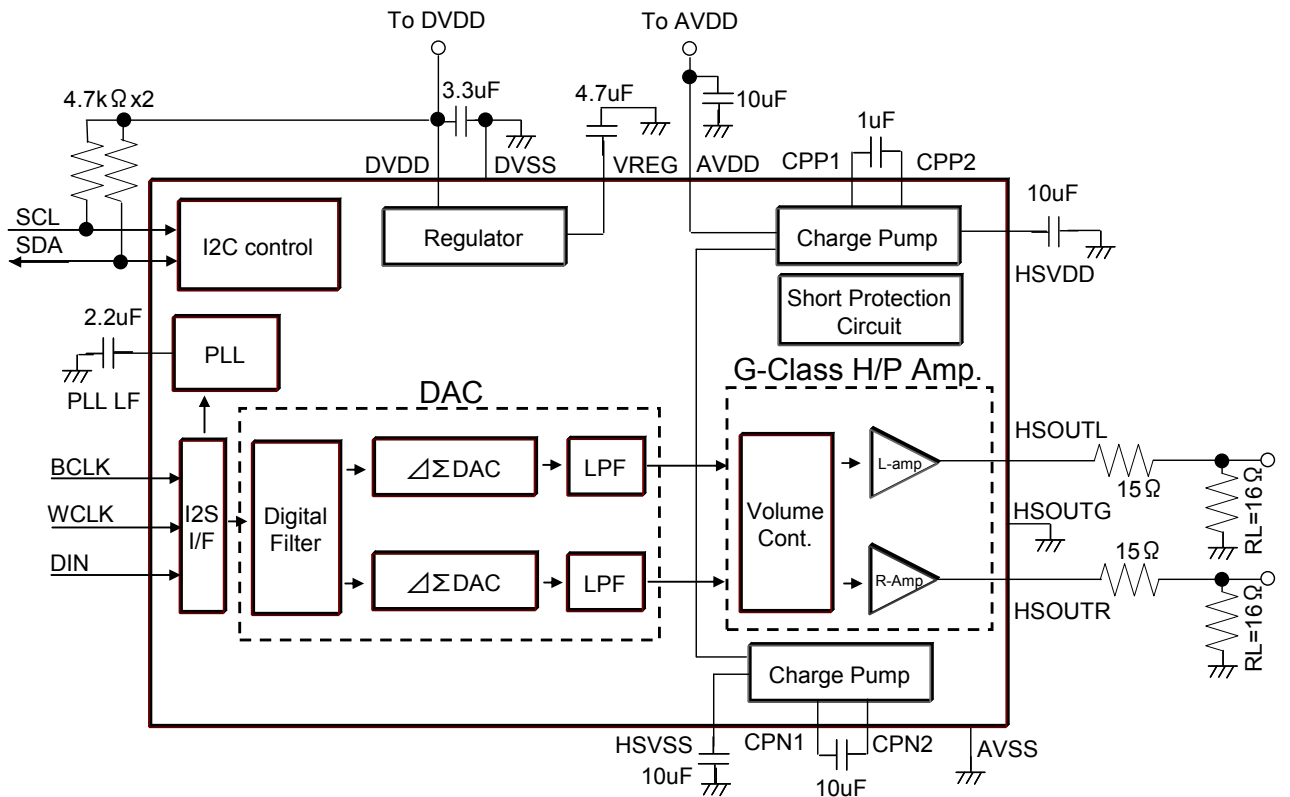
To DVDD

To AVDD

4.7kΩx2

3.3uF

4.7uF

10uF

1uF

DVDD

DVSS

VREG

AVDD

CPP1

CPP2

10uF

SCL

SDA

I2C control

Regulator

Charge Pump

HSVDD

Short Protection Circuit

2.2uF

PLL

PLL LF

DAC

G-Class H/P Amp.

BCLK

WCLK

DIN

I2S I/F

Digital Filter

⊿ΣDAC

⊿ΣDAC

LPF

LPF

Volume Cont.

L-amp

R-Amp

HSOUTL

15Ω

HSOUTG

15Ω

HSOUTR

RL=16Ω

RL=16Ω

Charge Pump

HSVSS

10uF

CPN1

CPN2

10uF

AVSS